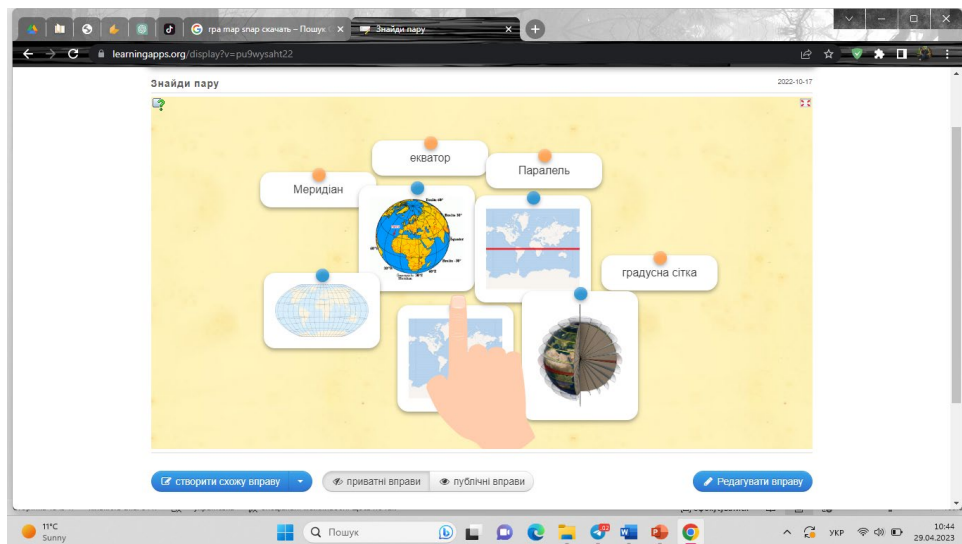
гра map snap скачать – Пошук
Знайди пару
learningapps.org/display?v=pu9wysaht22

Знайди пару
2022-10-17

екватор
Паралель
Меридіан
градусна сітка

створити схожу вправу
приватні вправи
публічні вправи
Редагувати вправу

11°C
Sunny
Пошук
УКР
10:44
29.04.2023